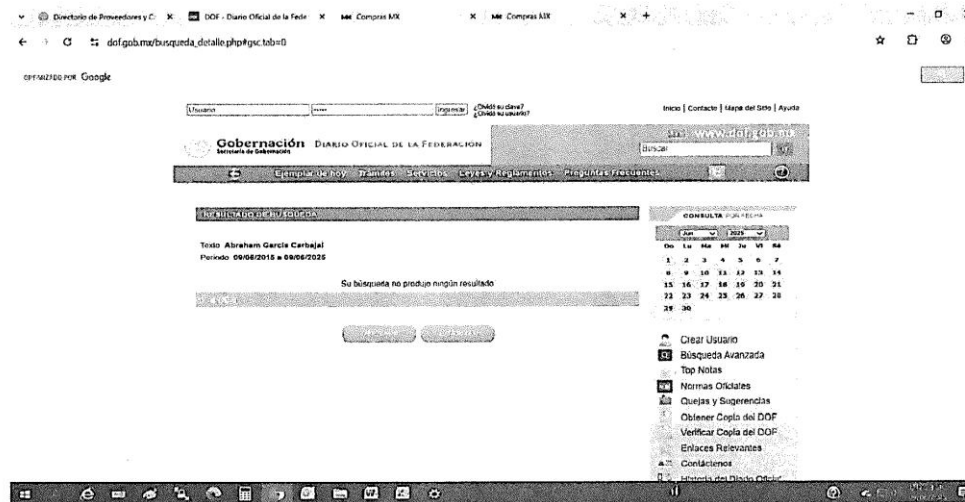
Directorio de Proveedores y C × DOF - Diario Oficial de la Fede × Compras MX × Compras MX ×

dof.gob.mx/busqueda_detalle.php#gsc.tab=0

OPTIMIZADO POR Google

Usuario Ingresar ¿Olvidó su clave? ¿Olvidó su usuario?

Inicio | Contacto | Mapa del Sitio | Ayuda

Gobernación Secretaría de Gobernación DIARIO OFICIAL DE LA FEDERACIÓN

www.dof.gob.mx

Buscar

Ejemplar de hoy Trámites Servicios Leyes y Reglamentos Preguntas Frecuentes

RESULTADO DE BÚSQUEDA

Texto Abraham García Carbajal
Periodo 09/06/2015 a 09/06/2025

Su búsqueda no produjo ningún resultado

CONSULTA POR FECHA

Jun 2025

| Do | Lu | Ma | Mi | Ju | Vi | Sá |
|---|---|---|---|---|---|---|
| 1 | 2 | 3 | 4 | 5 | 6 | 7 |
| 8 | 9 | 10 | 11 | 12 | 13 | 14 |
| 15 | 16 | 17 | 18 | 19 | 20 | 21 |
| 22 | 23 | 24 | 25 | 26 | 27 | 28 |
| 29 | 30 | | | | | |

Crear Usuario
Búsqueda Avanzada
Top Notas
Normas Oficiales
Quejas y Sugerencias
Obtener Copia del DOF
Verificar Copia del DOF
Enlaces Relevantes
Contáctenos
Historia del Diario Oficial